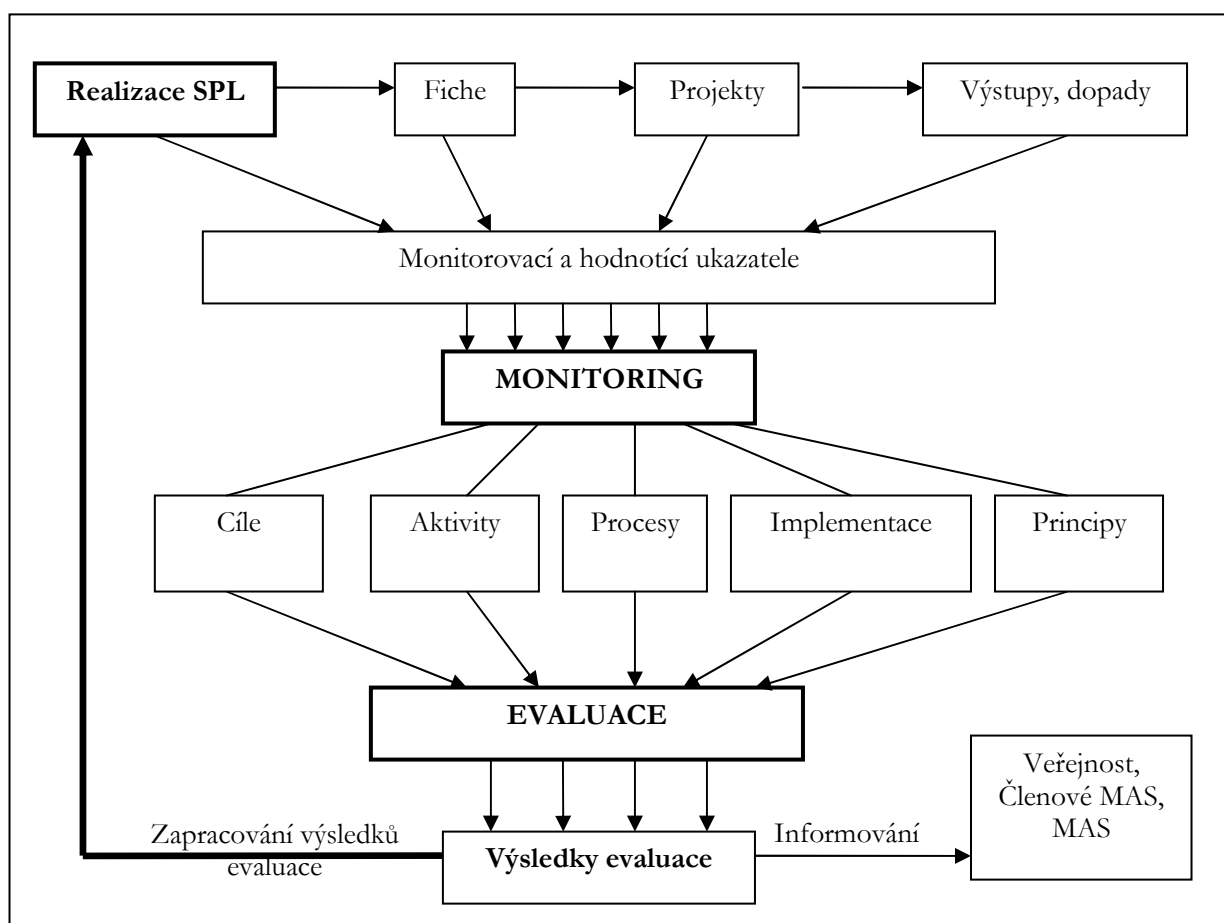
Realizace SPL

Fiche

Projekty

Výstupy, dopady

Monitorovací a hodnotící ukazatele

MONITORING

Cíle

Aktivity

Procesy

Implementace

Principy

EVALUACE

Veřejnost, Členové MAS, MAS

Zapracování výsledků evaluace

Výsledky evaluace

Informování